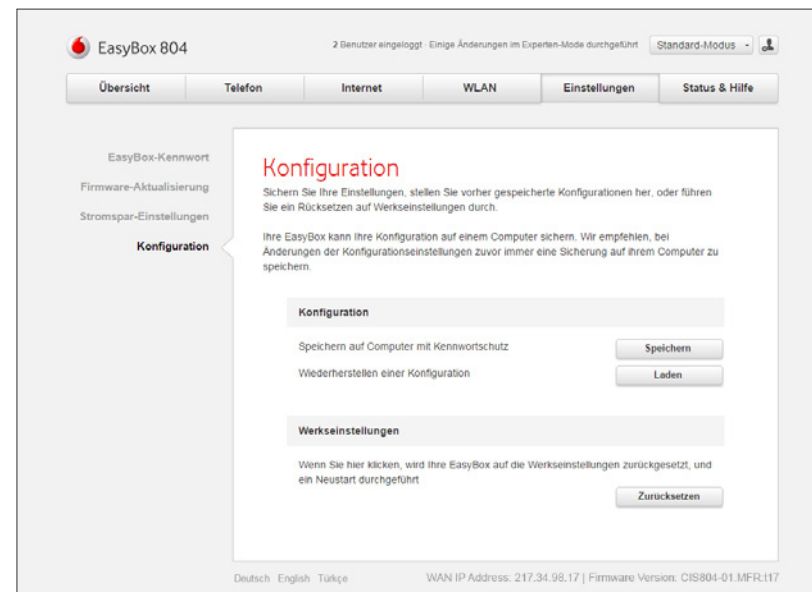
EasyBox 804

2 Benutzer eingeloggt · Einige Änderungen im Experten-Mode durchgeführt

Standard-Modus

Übersicht | Telefon | Internet | WLAN | Einstellungen | Status & Hilfe

EasyBox-Kennwort
Firmware-Aktualisierung
Stromspar-Einstellungen
Konfiguration

Konfiguration

Sichern Sie Ihre Einstellungen, stellen Sie vorher gespeicherte Konfigurationen her, oder führen Sie ein Rücksetzen auf Werkseinstellungen durch.

Ihre EasyBox kann Ihre Konfiguration auf einem Computer sichern. Wir empfehlen, bei Änderungen der Konfigurationseinstellungen zuvor immer eine Sicherung auf Ihrem Computer zu speichern.

Konfiguration

Speichern auf Computer mit Kennwortschutz
Speichern

Wiederherstellen einer Konfiguration
Laden

Werkseinstellungen

Wenn Sie hier klicken, wird Ihre EasyBox auf die Werkseinstellungen zurückgesetzt, und ein Neustart durchgeführt

Zurücksetzen

Deutsch English Türkçe

WAN IP Address: 217.34.98.17 | Firmware Version: CIS804-01.MFR.t17